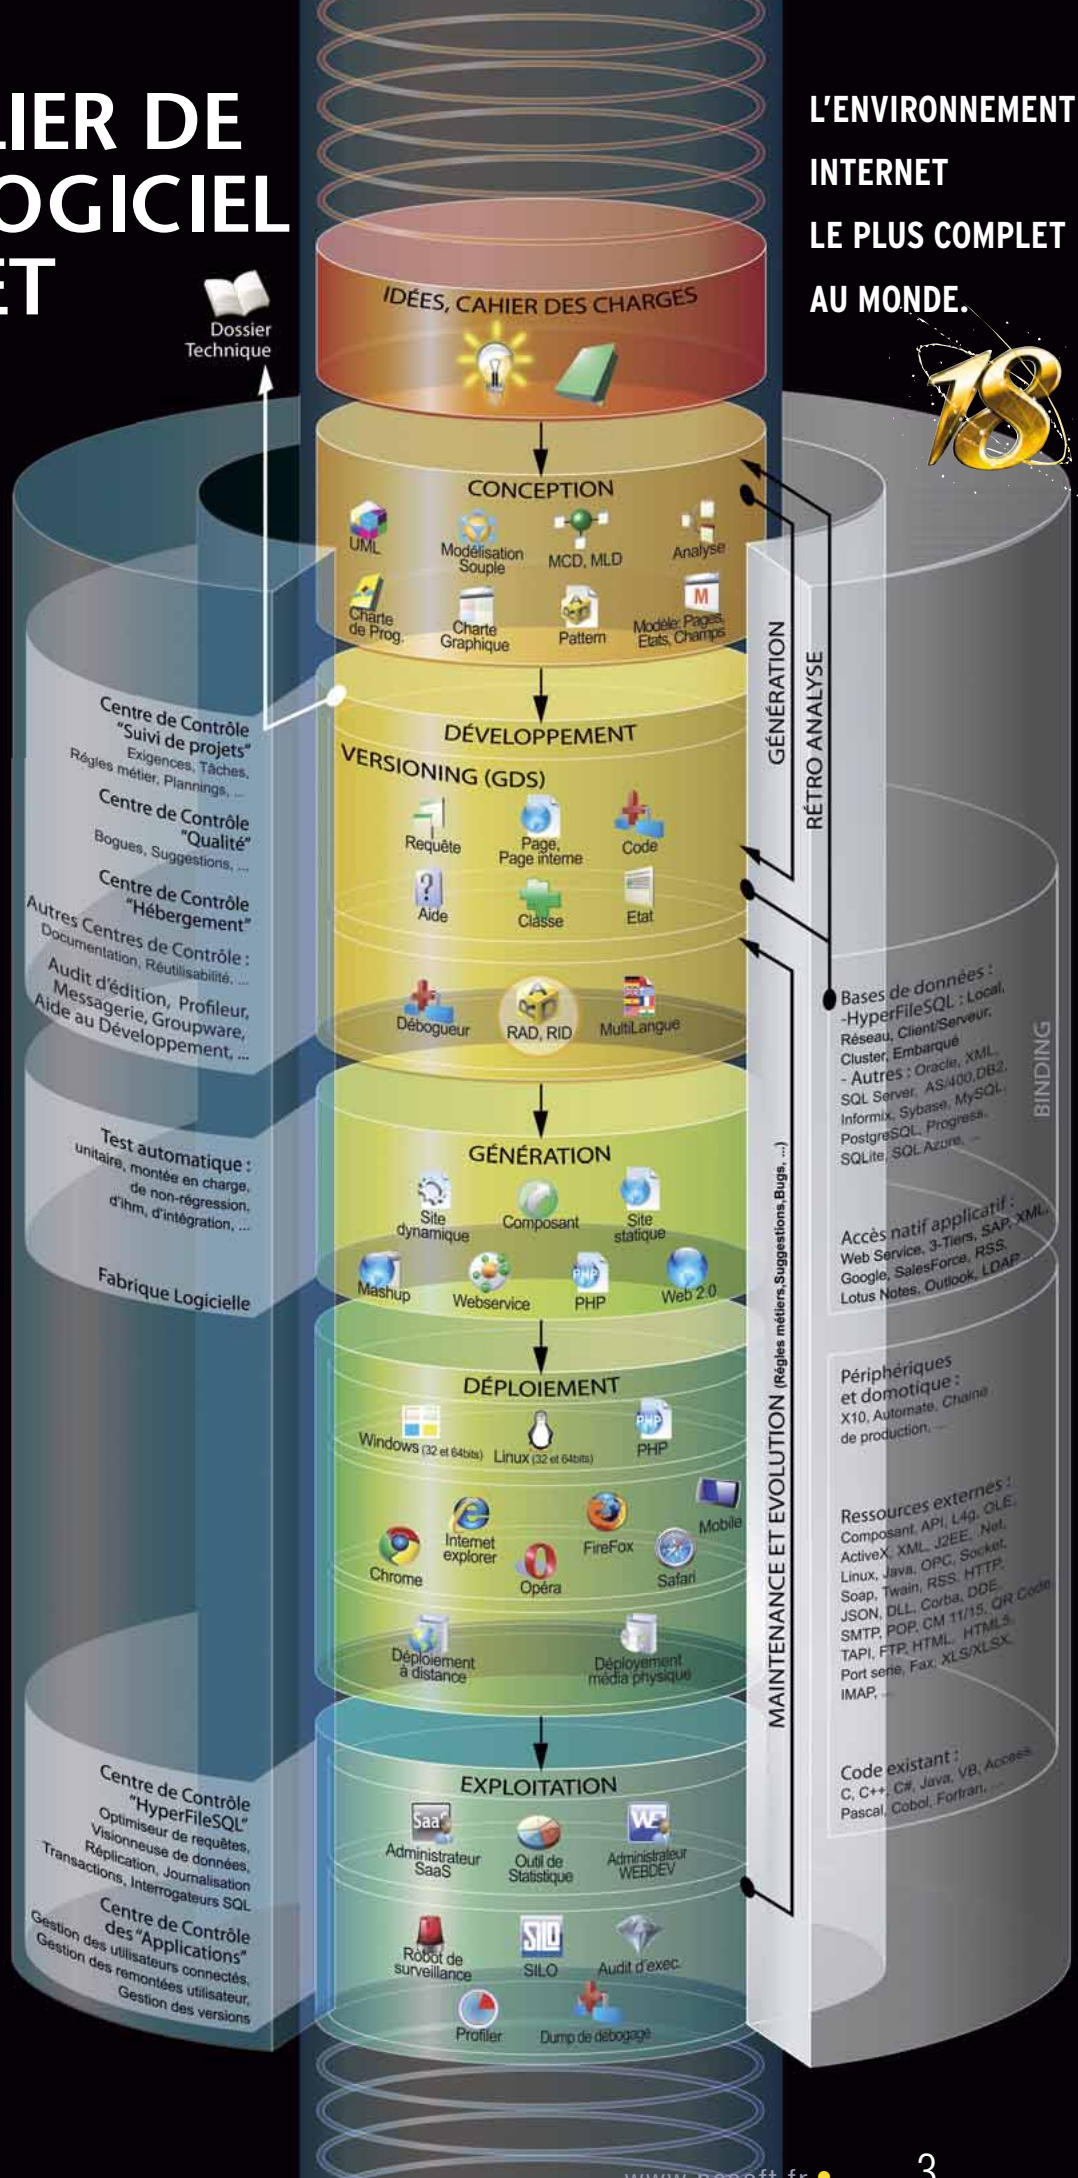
LIER DE
OGICIEL
ET

L'ENVIRONNEMENT
INTERNET
LE PLUS COMPLET
AU MONDE.

18

Dossier Technique

IDÉES, CAHIER DES CHARGES

CONCEPTION
UML
Modélisation Souple
MCD, MLD
Analyse
Charte de Prog.
Charte Graphique
Pattern
Modèle: Pages, Etats, Champs

GÉNÉRATION
RÉTRO ANALYSE

Centre de Contrôle "Suivi de projets"
Exigences, Tâches, Régles métier, Plannings, ...
Centre de Contrôle "Qualité"
Bogues, Suggestions, ...
Centre de Contrôle "Hébergement"
Autres Centres de Contrôle :
Documentation, Réutilisabilité, ...
Audit d'édition, Profileur, Messagerie, Groupware, Aide au Développement, ...

DÉVELOPPEMENT
VERSIONING (GDS)
Requête
Page, Page interne
Code
Aide
Classe
Etat
Débogueur
RAD, RID
MultiLangue

Bases de données :
-HyperFileSQL : Local, Réseau, Client/Serveur, Cluster, Embarqué
- Autres : Oracle, XML, SQL Server, AS/400,DB2, Informix, Sybase, MySQL, PostgreSQL, Progress, SQLite, SQL Azure, ...

BINDING

Test automatique :
unitaire, montée en charge, de non-régression, d'ihm, d'intégration, ...

Fabrique Logicielle

GÉNÉRATION
Site dynamique
Composant
Site statique
Mashup
Webservice
PHP
Web 2.0

Accès natif applicatif :
Web Service, 3-Tiers, SAP, XML, Google, SalesForce, RSS, Lotus Notes, Outlook, LDAP

MAINTENANCE ET EVOLUTION (Régles métiers,Suggestions,Bugs, ...)

DÉPLOIEMENT
Windows (32 et 64bits)
Linux (32 et 64bits)
PHP
Internet explorer
FireFox
Mobile
Chrome
Opéra
Safari
Déploiement à distance
Déploiement média physique

Périphériques et domotique :
X10, Automate, Chaîne de production, ...

Ressources externes :
Composant, API, L4g, OLE, ActiveX, XML, J2EE, .Net, Linux, Java, OPC, Socket, Soap, Twain, RSS, HTTP, JSON, DLL, Corba, DDE, SMTP, POP, CM 11/15, QR Code, TAPI, FTP, HTML, HTML5, Port serie, Fax, XLS/XLSX, IMAP, ...

Centre de Contrôle "HyperFileSQL"
Optimiseur de requêtes, Visionneuse de données, Réplication, Journalisation, Transactions, Interrogateurs SQL
Centre de Contrôle des "Applications"
Gestion des utilisateurs connectés, Gestion des remontées utilisateur, Gestion des versions

EXPLOITATION
Administrateur SaaS
Outil de Statistique
Administrateur WEBDEV
Robot de surveillance
SILO
Audit d'exec.
Profiler
Dump de débogage

Code existant :
C, C++, C#, Java, VB, Access, Pascal, Cobol, Fortran, ...

www.pcsoft.fr
3